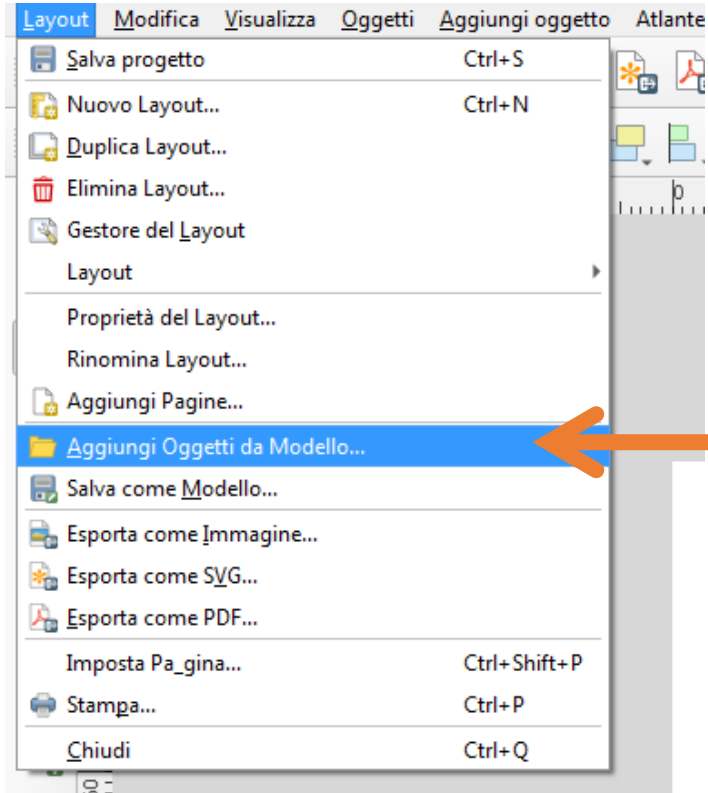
Layout Modifica Visualizza Oggetti Aggiungi oggetto Atlante

Salva progetto Ctrl+S
Nuovo Layout... Ctrl+N
Duplica Layout...
Elimina Layout...
Gestore del Layout
Layout
Proprietà del Layout...
Rinomina Layout...
Aggiungi Pagine...
Aggiungi Oggetti da Modello...
Salva come Modello...
Esporta come Immagine...
Esporta come SVG...
Esporta come PDF...
Imposta Pa_gina... Ctrl+Shift+P
Stampa... Ctrl+P
Chiudi Ctrl+Q